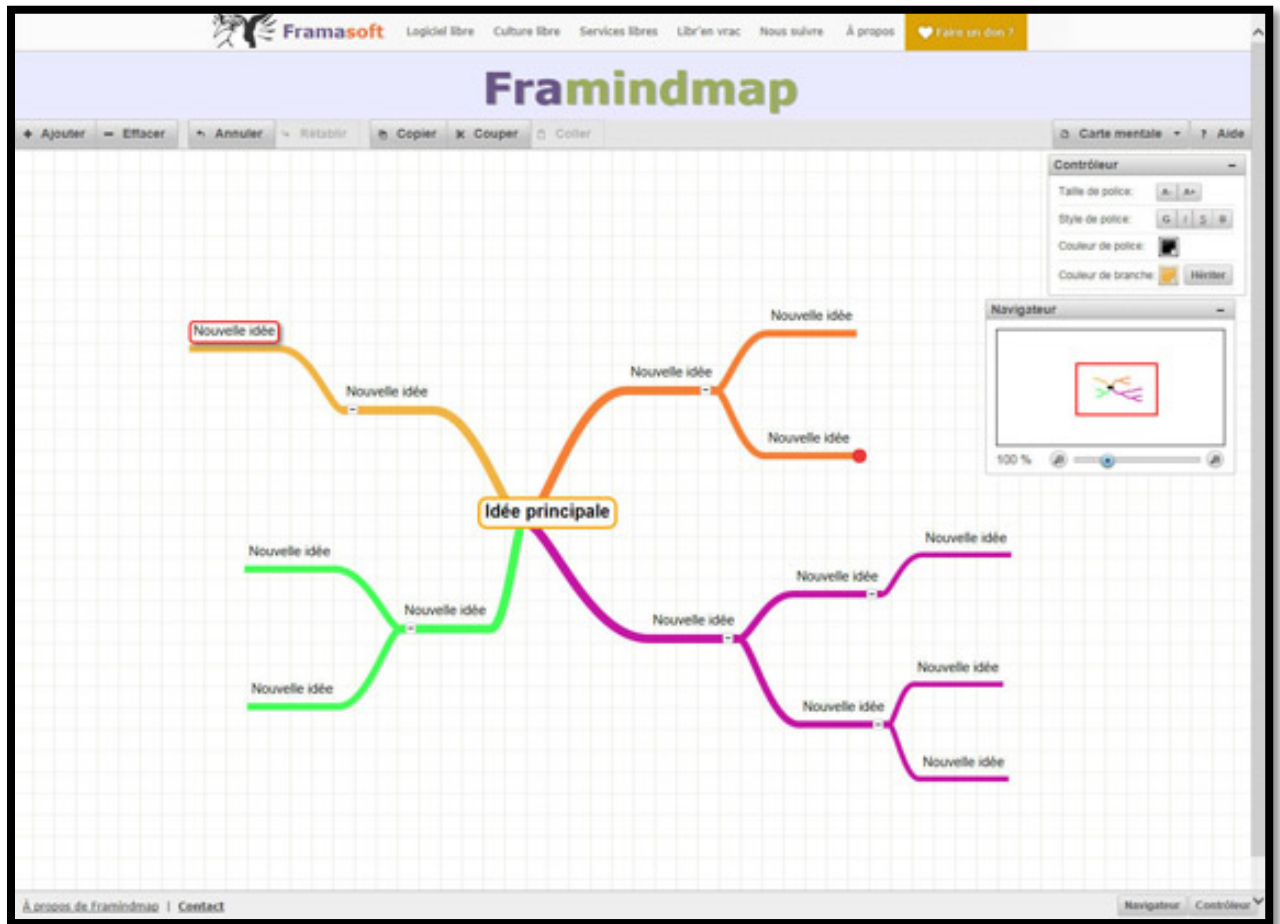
Framasoft Logiciel libre Culture libre Services libres Libr'en vrac Nous suivre À propos Faire un don ?

Framindmap

+ Ajouter − Effacer ↶ Annuler ↷ Rétablir Copier Couper Coller

Carte mentale ? Aide

Contrôleur
Taille de police: A- A+
Style de police: G I S B
Couleur de police:
Couleur de branche: Hériter

Navigateur
100 %

Nouvelle idée
Nouvelle idée
Nouvelle idée
Nouvelle idée
Nouvelle idée
Idée principale
Nouvelle idée
Nouvelle idée
Nouvelle idée
Nouvelle idée
Nouvelle idée
Nouvelle idée
Nouvelle idée
Nouvelle idée
Nouvelle idée
Nouvelle idée

À propos de Framindmap | Contact

Navigateur Contrôleur